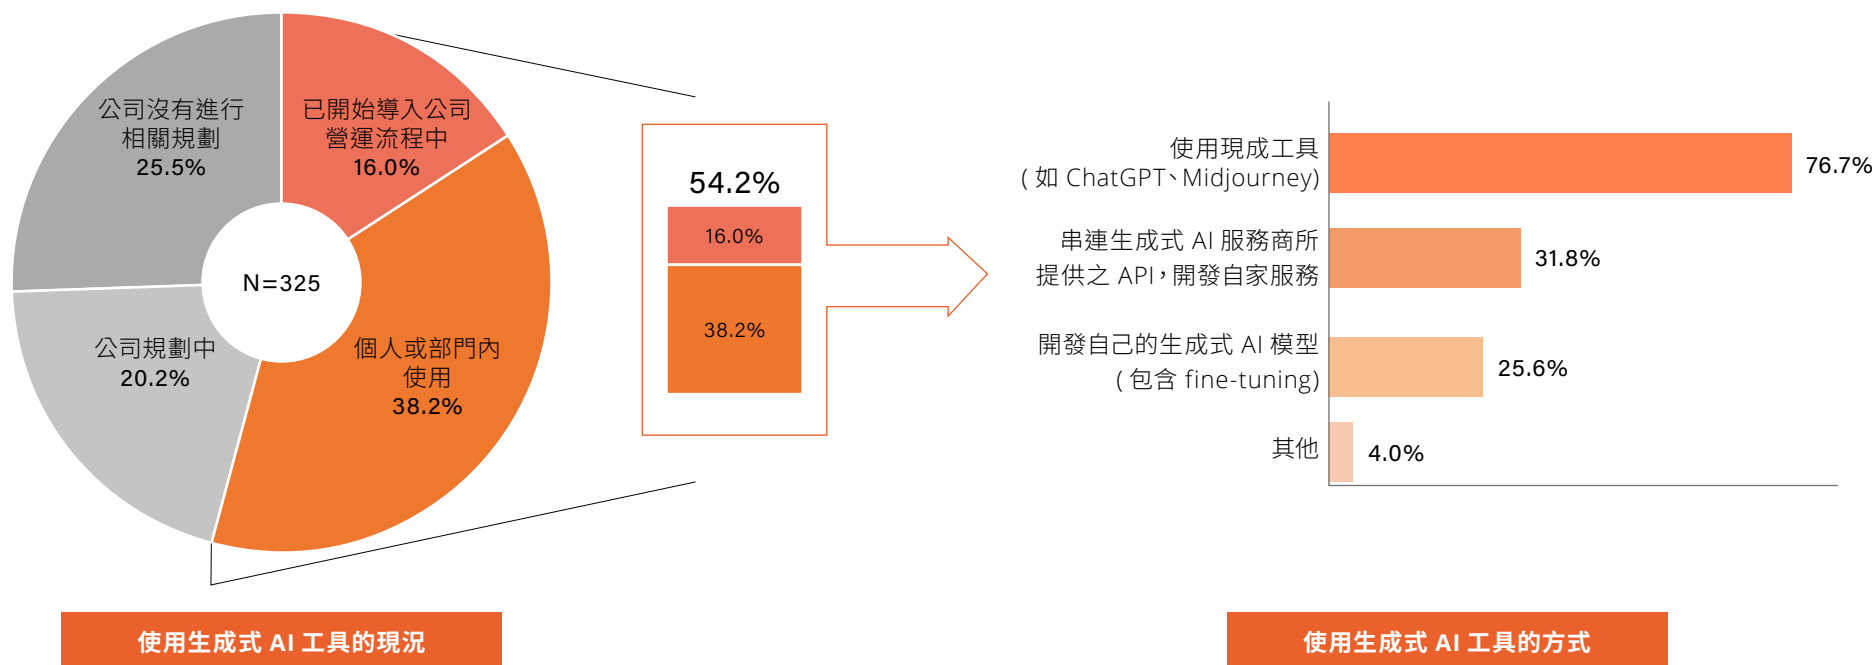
公司沒有進行相關規劃
25.5%

已開始導入公司營運流程中
16.0%

N=325

公司規劃中
20.2%

個人或部門內使用
38.2%

54.2%
16.0%
38.2%

使用現成工具
(如 ChatGPT、Midjourney)
76.7%

串連生成式 AI 服務商所提供之 API，開發自家服務
31.8%

開發自己的生成式 AI 模型
(包含 fine-tuning)
25.6%

其他
4.0%

使用生成式 AI 工具的現況

使用生成式 AI 工具的方式